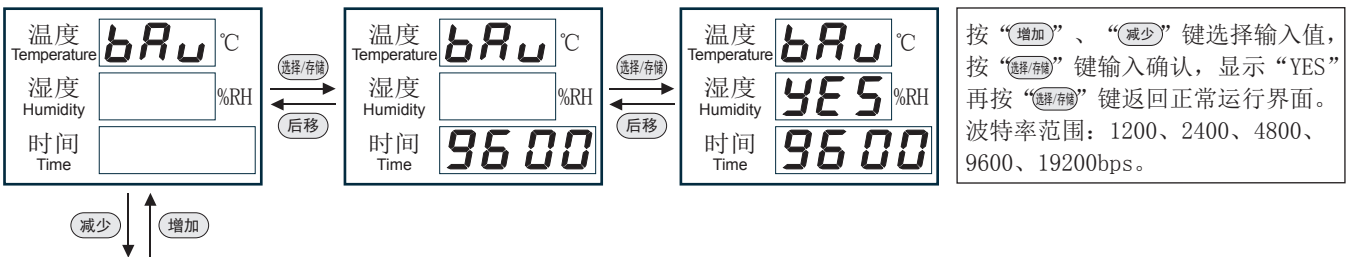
温度 Temperature bAu ℃
湿度 Humidity %RH
时间 Time

选择/存储
后移

温度 Temperature bAu ℃
湿度 Humidity %RH
时间 Time 9600

选择/存储
后移

温度 Temperature bAu ℃
湿度 Humidity YES %RH
时间 Time 9600

按“增加”、“减少”键选择输入值，按“选择/存储”键输入确认，显示“YES”再按“选择/存储”键返回正常运行界面。波特率范围：1200、2400、4800、9600、19200bps。

减少
增加